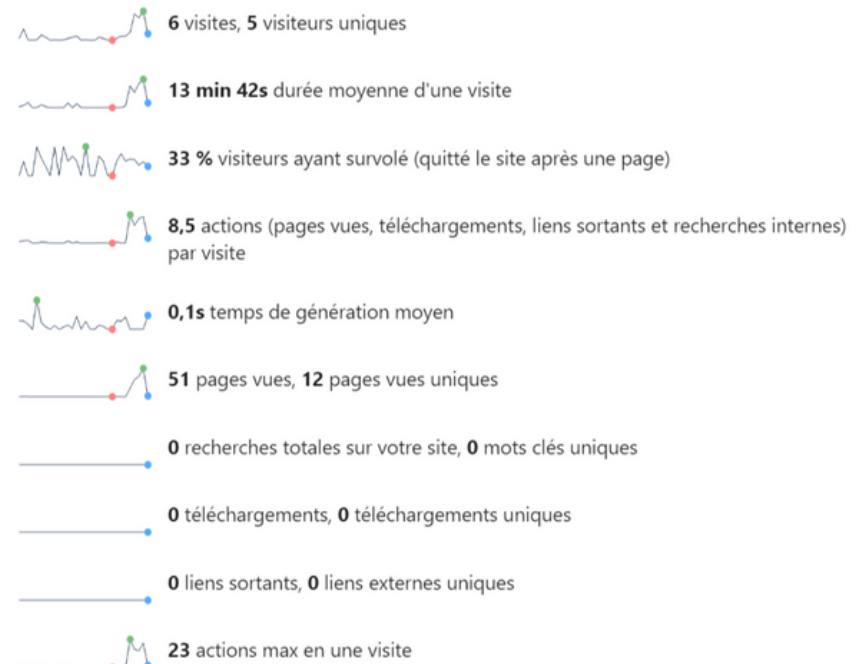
6 visites, 5 visiteurs uniques

13 min 42s durée moyenne d'une visite

33 % visiteurs ayant survolé (quitté le site après une page)

8,5 actions (pages vues, téléchargements, liens sortants et recherches internes) par visite

0,1s temps de génération moyen

51 pages vues, 12 pages vues uniques

0 recherches totales sur votre site, 0 mots clés uniques

0 téléchargements, 0 téléchargements uniques

0 liens sortants, 0 liens externes uniques

23 actions max en une visite